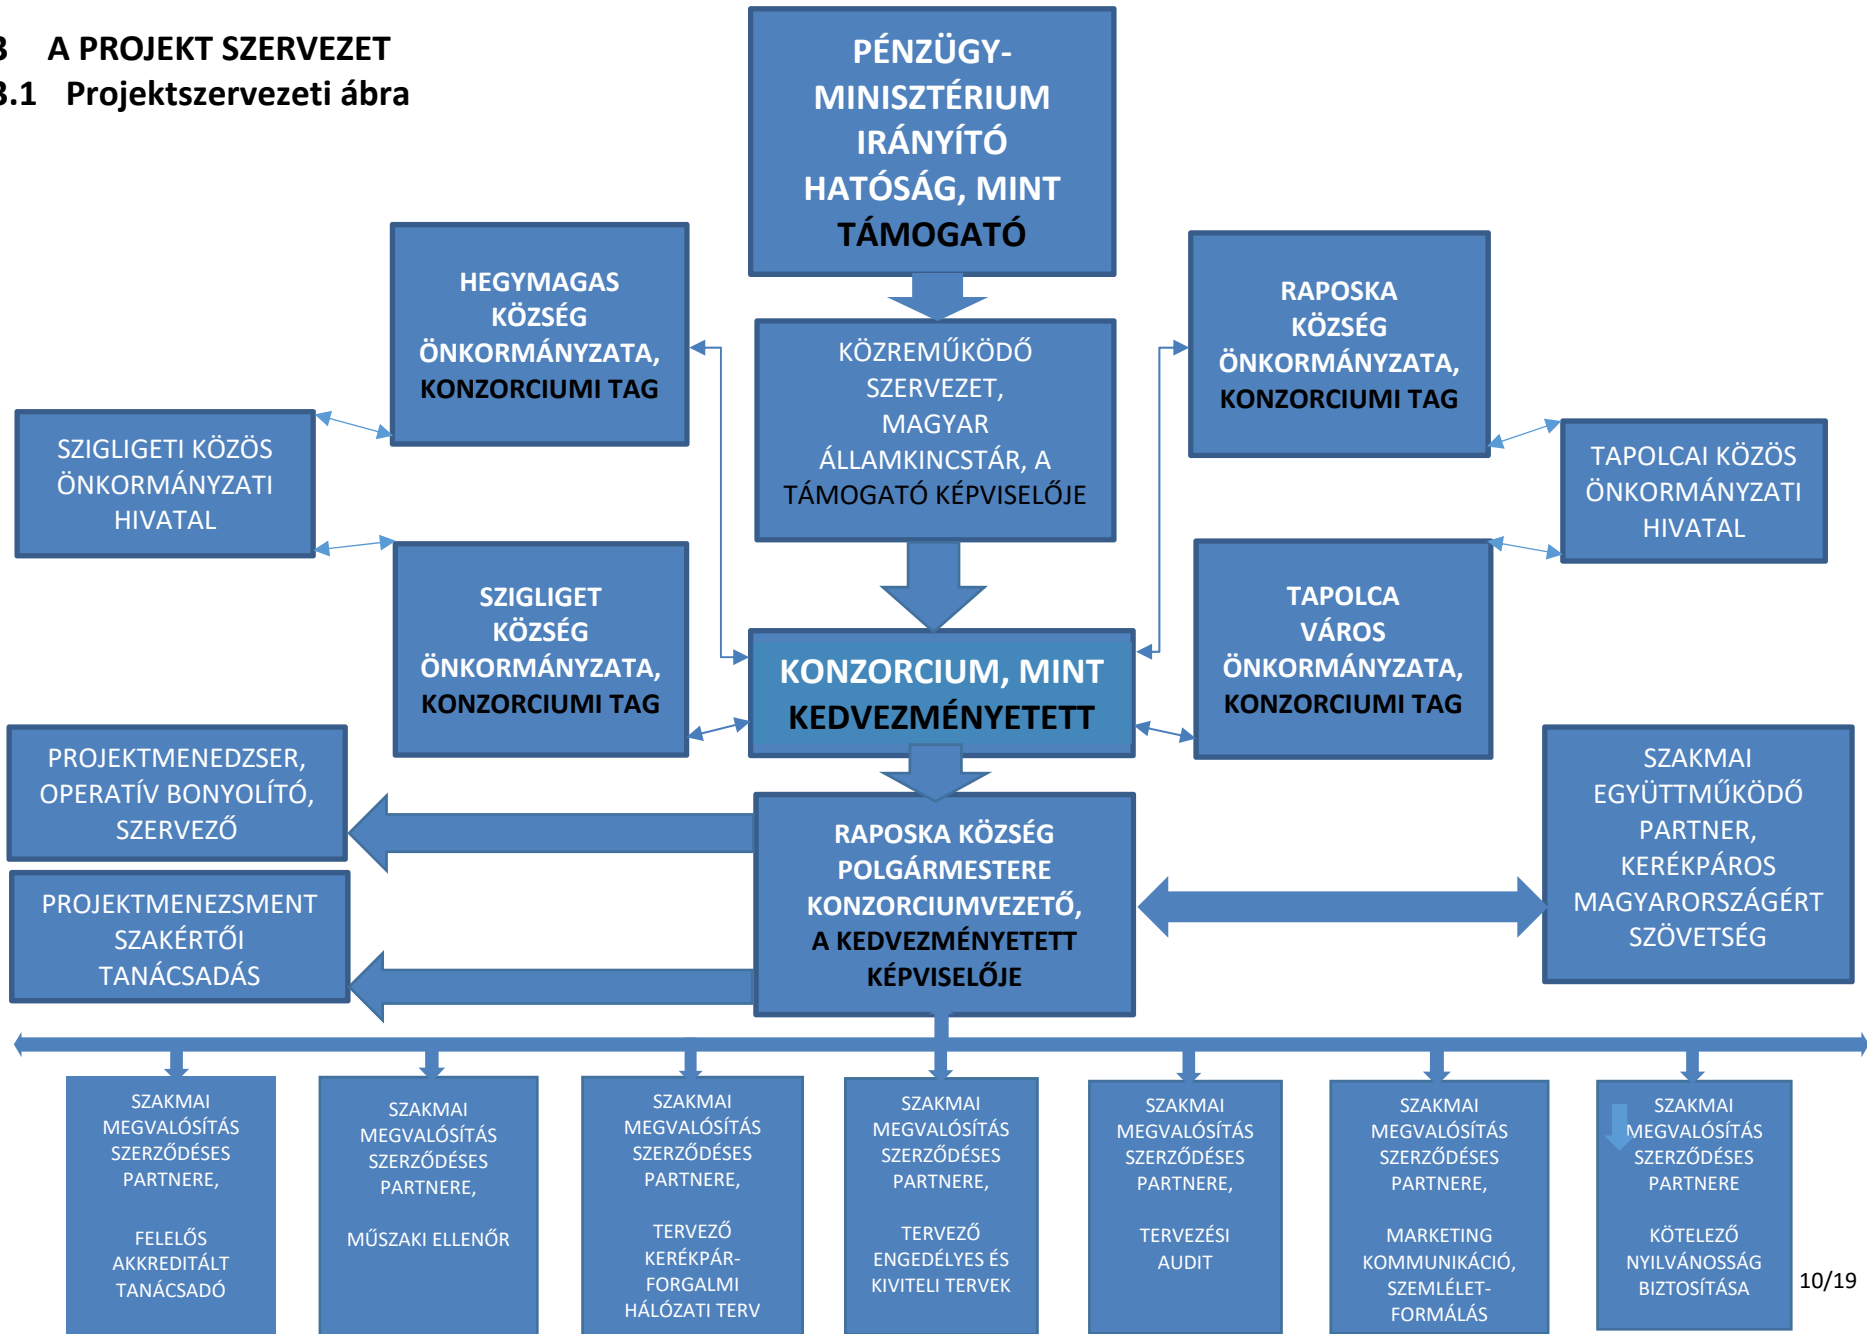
3 A PROJEKT SZERVEZET
3.1 Projektszervezeti ábra

PÉNZÜGY-MINISZTÉRIUM IRÁNYÍTÓ HATÓSÁG, MINT TÁMOGATÓ

HEGYMAGAS KÖZSÉG ÖNKORMÁNYZATA, KONZORCIUMI TAG

KÖZREMŰKÖDŐ SZERVEZET, MAGYAR ÁLLAMKINCSTÁR, A TÁMOGATÓ KÉPVISELŐJE

RAPOSKA KÖZSÉG ÖNKORMÁNYZATA, KONZORCIUMI TAG

SZIGLIGETI KÖZÖS ÖNKORMÁNYZATI HIVATAL

TAPOLCAI KÖZÖS ÖNKORMÁNYZATI HIVATAL

SZIGLIGET KÖZSÉG ÖNKORMÁNYZATA, KONZORCIUMI TAG

KONZORCIUM, MINT KEDVEZMÉNYETETT

TAPOLCA VÁROS ÖNKORMÁNYZATA, KONZORCIUMI TAG

PROJEKTMENEDZSER, OPERATÍV BONYOLÍTÓ, SZERVEZŐ

PROJEKTMENEZSMENT SZAKÉRTŐI TANÁCSADÁS

RAPOSKA KÖZSÉG POLGÁRMESTERE KONZORCIUMVEZETŐ, A KEDVEZMÉNYETETT KÉPVISELŐJE

SZAKMAI EGYÜTTMŰKÖDŐ PARTNER, KERÉKPÁROS MAGYARORSZÁGÉRT SZÖVETSÉG

SZAKMAI MEGVALÓSÍTÁS SZERZŐDÉSES PARTNERE,

FELELŐS AKKREDITÁLT TANÁCSADÓ

SZAKMAI MEGVALÓSÍTÁS SZERZŐDÉSES PARTNERE,

MŰSZAKI ELLENŐR

SZAKMAI MEGVALÓSÍTÁS SZERZŐDÉSES PARTNERE,

TERVEZŐ KERÉKPÁR-FORGALMI HÁLÓZATI TERV

SZAKMAI MEGVALÓSÍTÁS SZERZŐDÉSES PARTNERE,

TERVEZŐ ENGEDÉLYES ÉS KIVITELI TERVEK

SZAKMAI MEGVALÓSÍTÁS SZERZŐDÉSES PARTNERE,

TERVEZÉSI AUDIT

SZAKMAI MEGVALÓSÍTÁS SZERZŐDÉSES PARTNERE,

MARKETING KOMMUNIKÁCIÓ, SZEMLÉLET-FORMÁLÁS

SZAKMAI MEGVALÓSÍTÁS SZERZŐDÉSES PARTNERE

KÖTELEZŐ NYILVÁNOSSÁG BIZTOSÍTÁSA

10/19